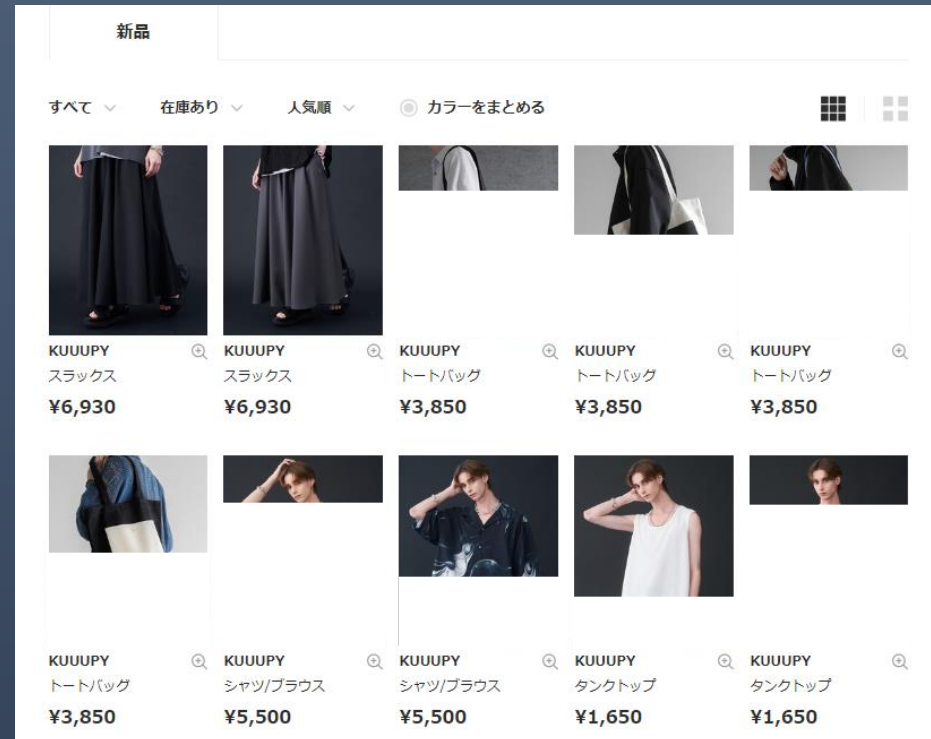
新品

すべて 在庫あり 人気順 カラーをまとめる

KUUUPY
スラックス
¥6,930

KUUUPY
スラックス
¥6,930

KUUUPY
トートバッグ
¥3,850

KUUUPY
トートバッグ
¥3,850

KUUUPY
トートバッグ
¥3,850

KUUUPY
トートバッグ
¥3,850

KUUUPY
シャツ/ブラウス
¥5,500

KUUUPY
シャツ/ブラウス
¥5,500

KUUUPY
タンクトップ
¥1,650

KUUUPY
タンクトップ
¥1,650